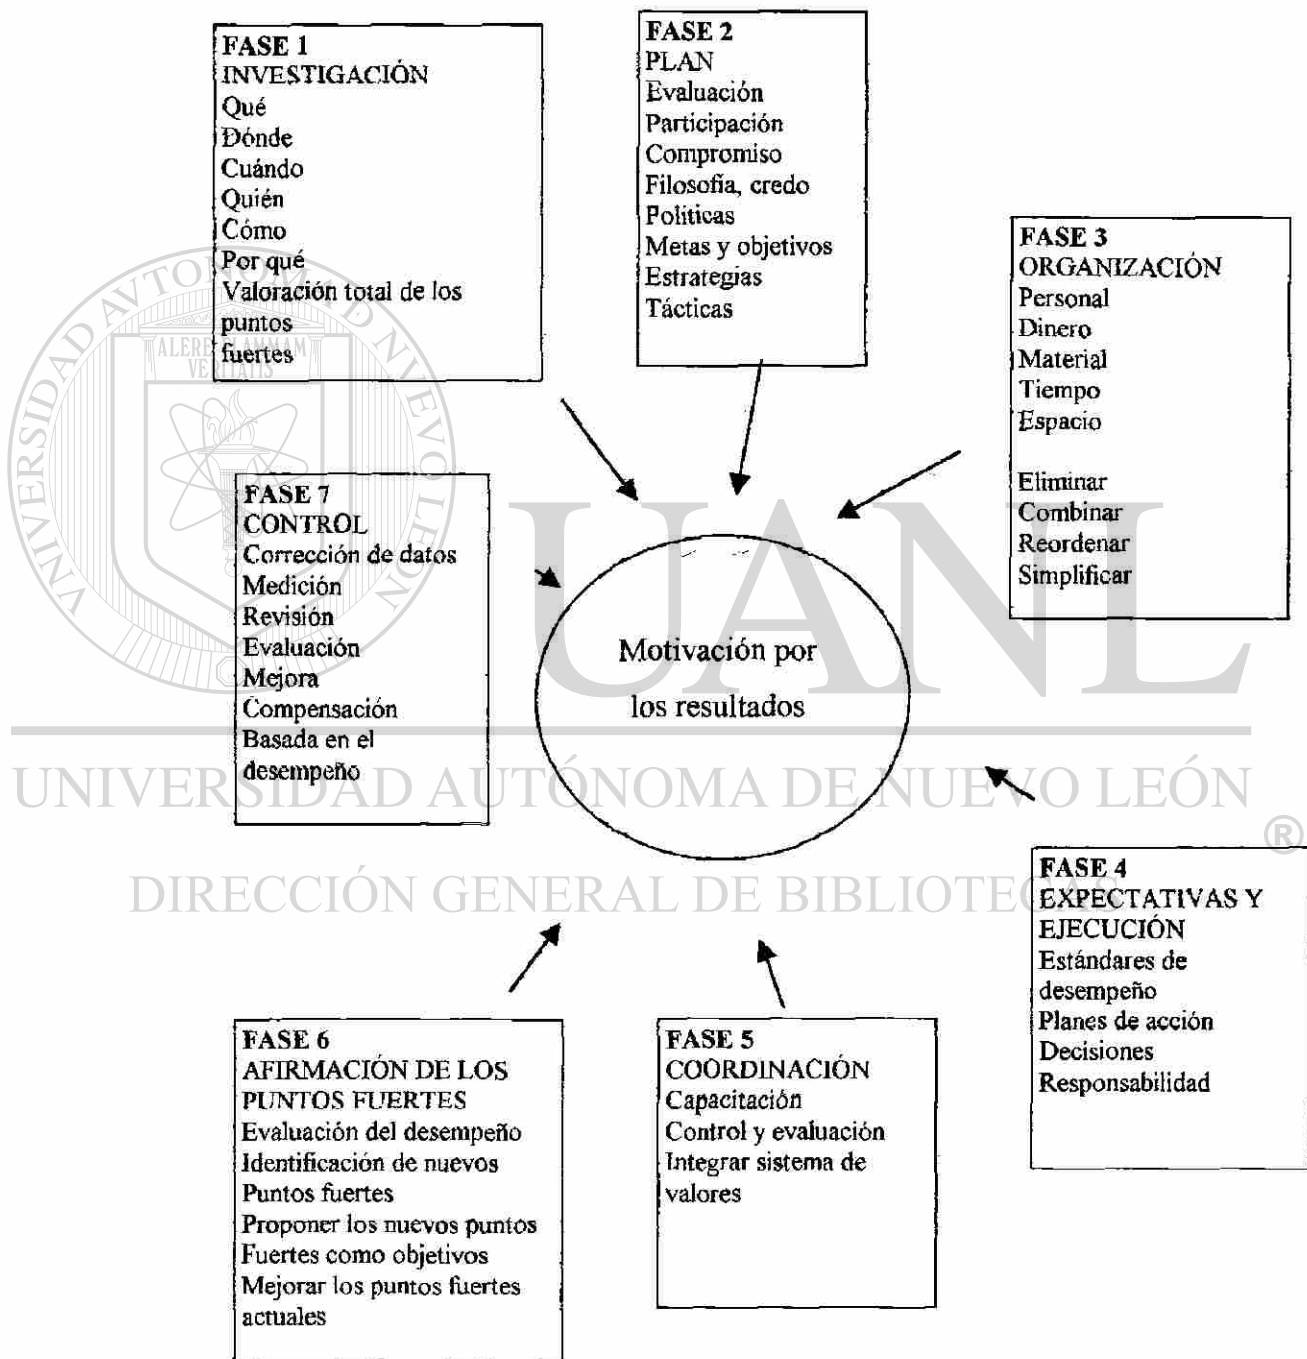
FASE 1
INVESTIGACIÓN
Qué
Dónde
Cuándo
Quién
Cómo
Por qué
Valoración total de los puntos fuertes

FASE 2
PLAN
Evaluación
Participación
Compromiso
Filosofia, credo
Politicas
Metas y objetivos
Estrategias
Tácticas

FASE 3
ORGANIZACIÓN
Personal
Dinero
Material
Tiempo
Espacio

Eliminar
Combinar
Reordenar
Simplificar

FASE 7
CONTROL
Corrección de datos
Medición
Revisión
Evaluación
Mejora
Compensación
Basada en el desempeño

Motivación por los resultados

FASE 4
EXPECTATIVAS Y EJECUCIÓN
Estándares de desempeño
Planes de acción
Decisiones
Responsabilidad

FASE 6
AFIRMACIÓN DE LOS PUNTOS FUERTES
Evaluación del desempeño
Identificación de nuevos
Puntos fuertes
Proponer los nuevos puntos
Fuertes como objetivos
Mejorar los puntos fuertes actuales

FASE 5
COORDINACIÓN
Capacitación
Control y evaluación
Integrar sistema de valores

UNIVERSIDAD AUTÓNOMA DE NUEVO LEÓN
DIRECCIÓN GENERAL DE BIBLIOTECAS
®
ALERE FLAMMAM VERITATIS
UANL